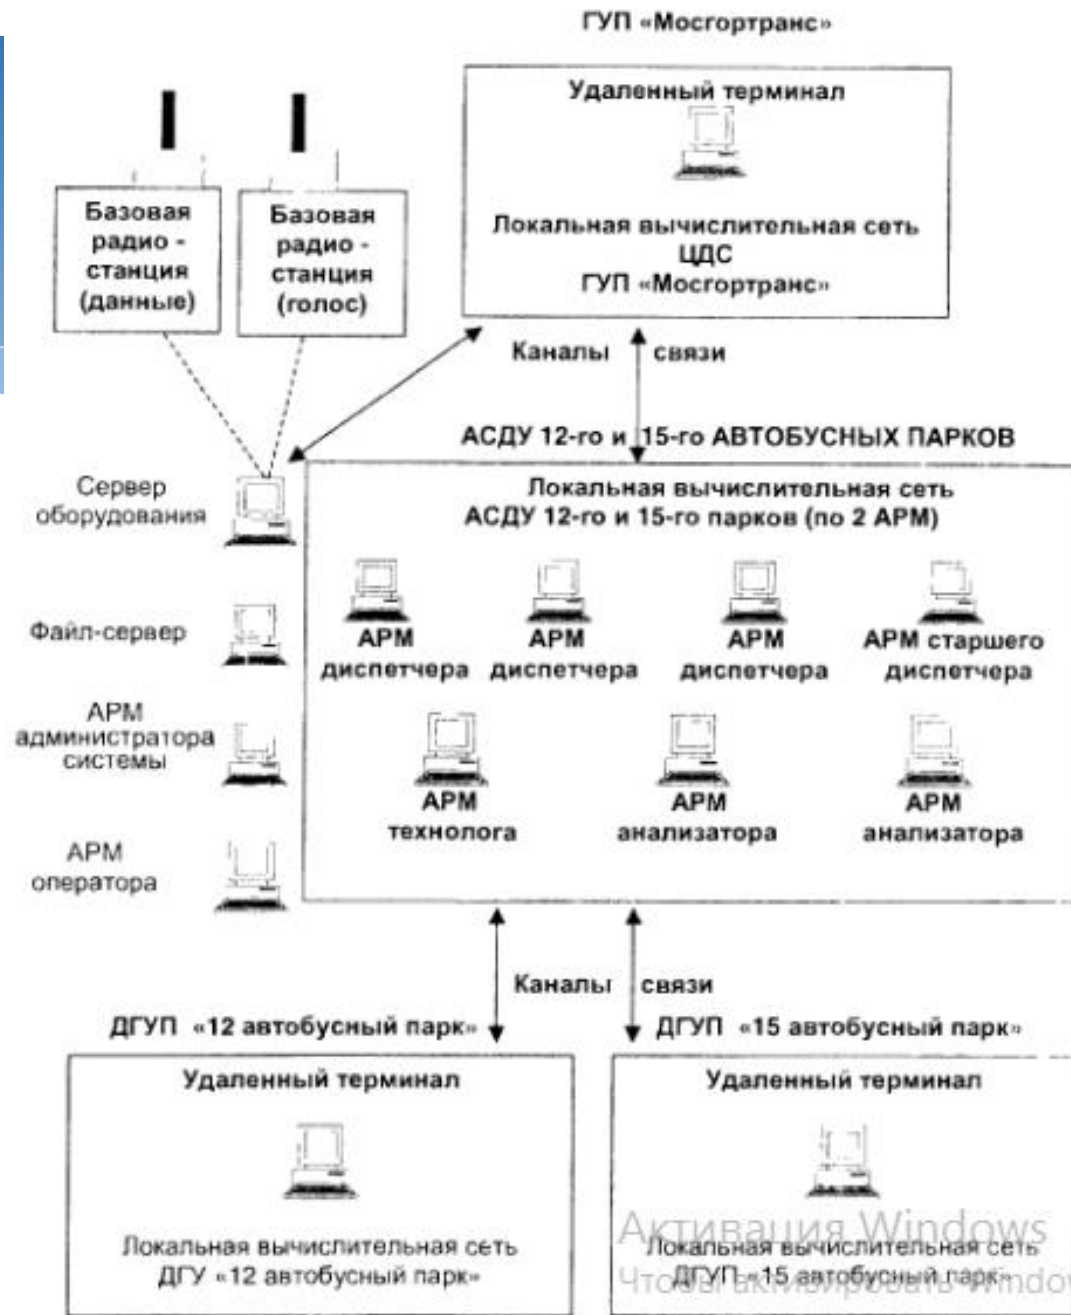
ГУП «Мосгортранс»

Удаленный терминал

Локальная вычислительная сеть ЦДС ГУП «Мосгортранс»

Базовая радио - станция (данные)

Базовая радио - станция (голос)

Каналы связи

АСДУ 12-го и 15-го АВТОБУСНЫХ ПАРКОВ

Сервер оборудования

Локальная вычислительная сеть АСДУ 12-го и 15-го парков (по 2 АРМ)

Файл-сервер

АРМ диспетчера

АРМ диспетчера

АРМ диспетчера

АРМ старшего диспетчера

АРМ администратора системы

АРМ технолога

АРМ анализатора

АРМ анализатора

АРМ оператора

Каналы связи

ДГУП «12 автобусный парк»

ДГУП «15 автобусный парк»

Удаленный терминал

Локальная вычислительная сеть ДГУ «12 автобусный парк»

Удаленный терминал

Локальная вычислительная сеть ДГУП «15 автобусный парк»

Активация Windows
Чтобы активировать Windows